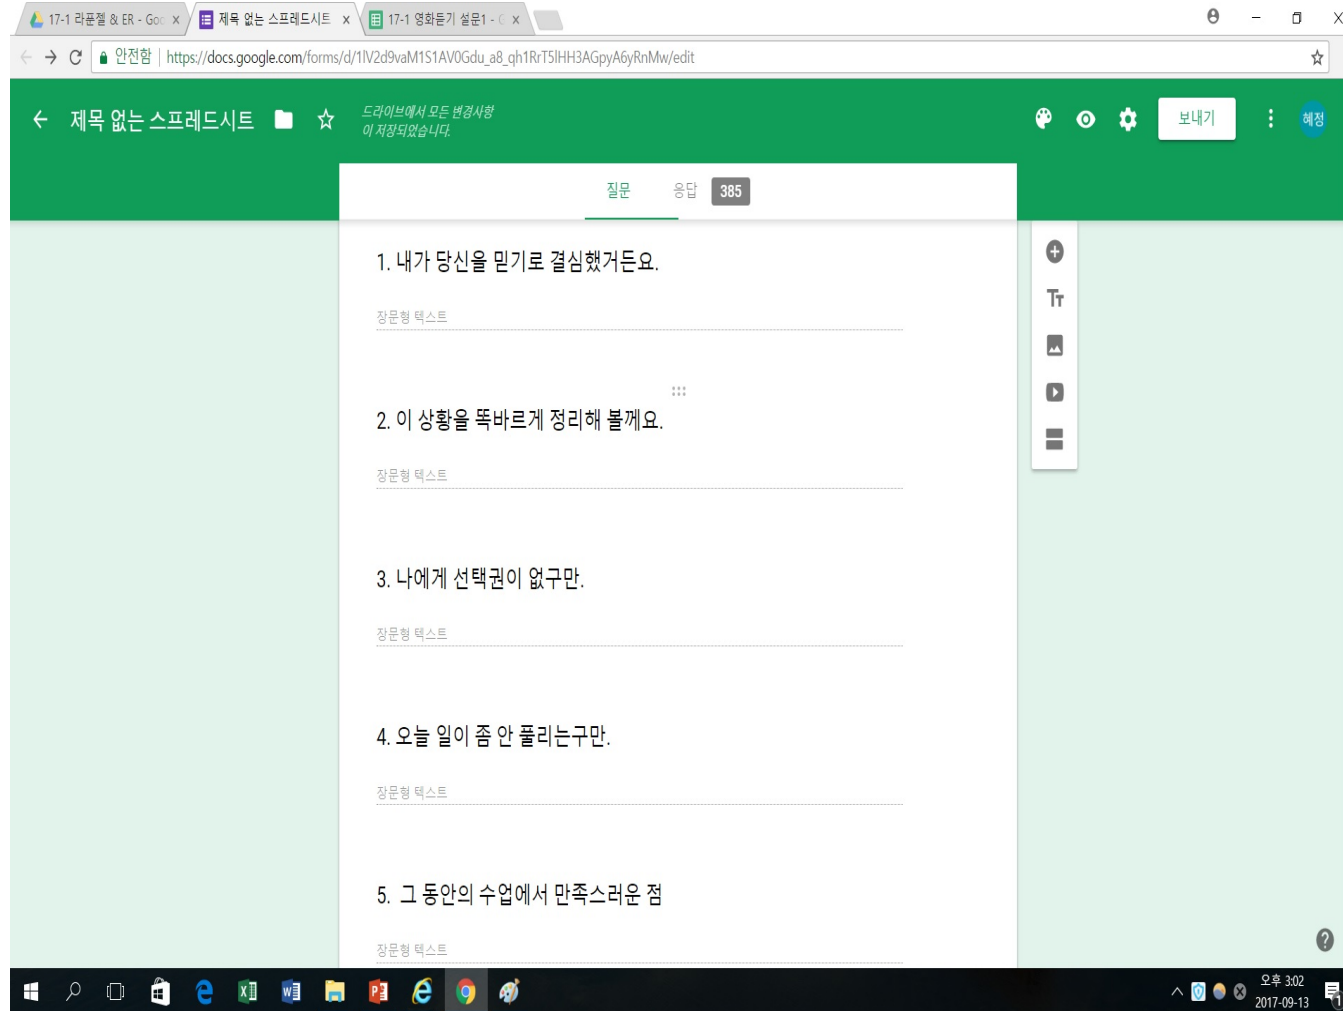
17-1 라푼젤 & ER - Goo x
제목 없는 스프레드시트 x
17-1 영화듣기 설문1 - G x

안전함 | https://docs.google.com/forms/d/1lV2d9vaM1S1AV0Gdu_a8_qh1RrT5lHH3AGpyA6yRnMw/edit

제목 없는 스프레드시트

드라이브에서 모든 변경사항이 저장되었습니다.

보내기

혜정

질문 응답 385

1. 내가 당신을 믿기로 결심했거든요.

장문형 텍스트

2. 이 상황을 똑바르게 정리해 볼께요.

장문형 텍스트

3. 나에게 선택권이 없구만.

장문형 텍스트

4. 오늘 일이 좀 안 풀리는구만.

장문형 텍스트

5. 그 동안의 수업에서 만족스러운 점

장문형 텍스트

오후 3:02
2017-09-13